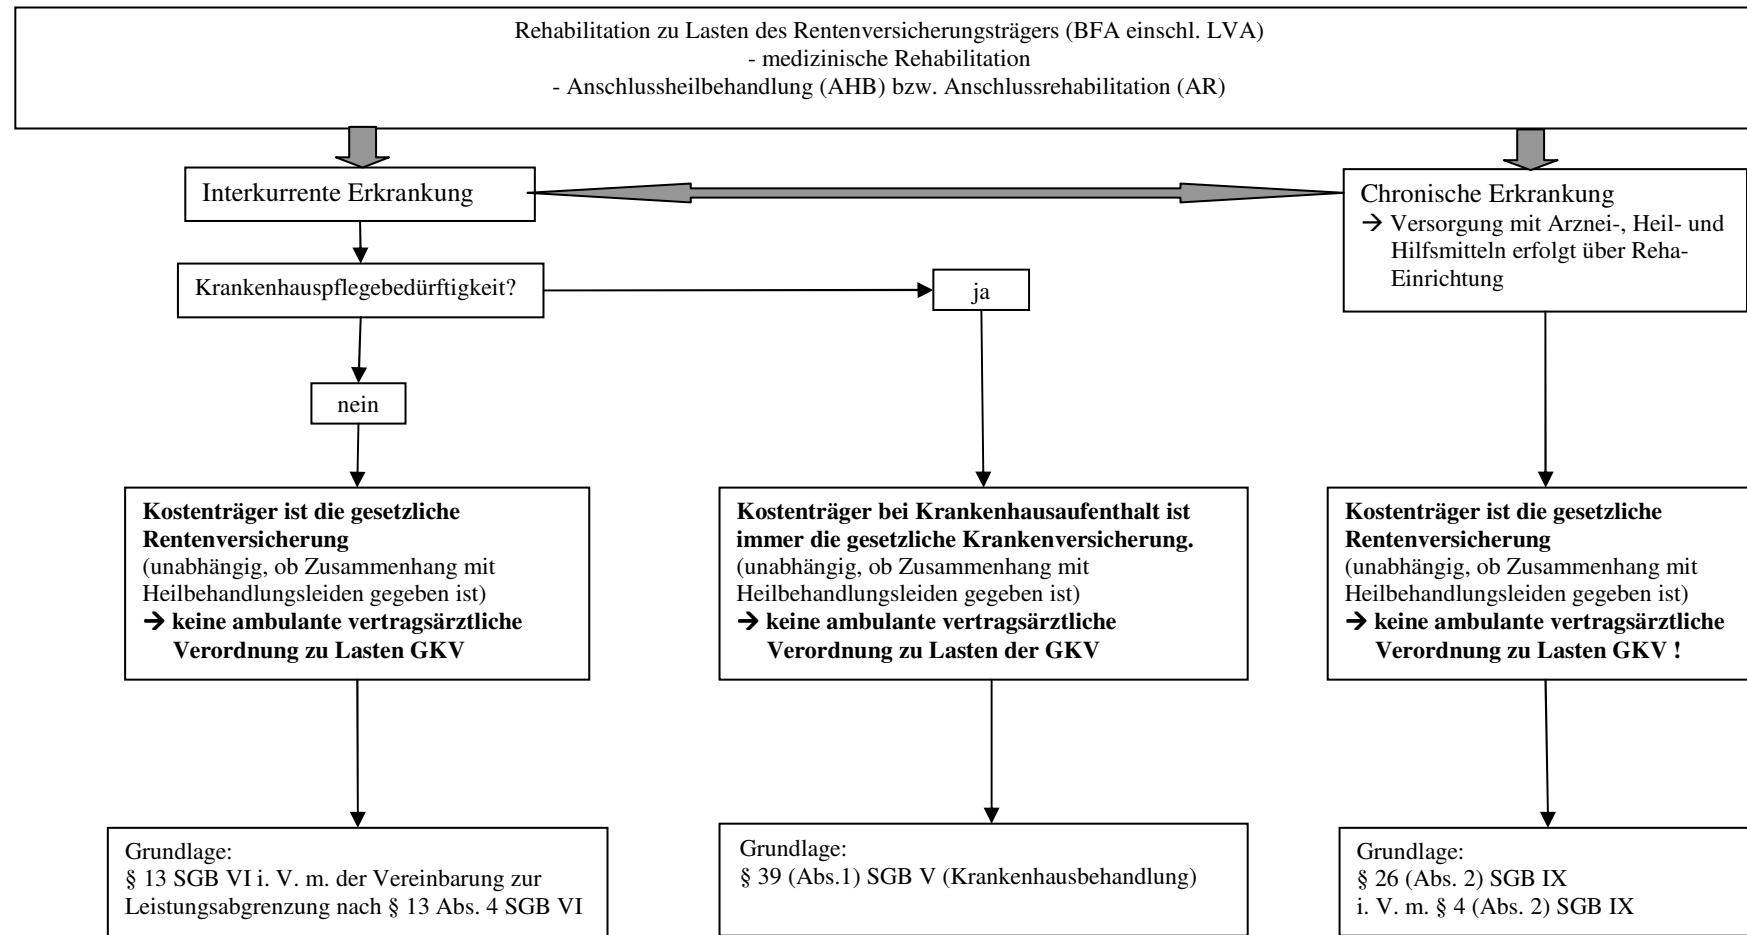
Rehabilitation zu Lasten des Rentenversicherungsträgers (BFA einschl. LVA)
- medizinische Rehabilitation
- Anschlussheilbehandlung (AHB) bzw. Anschlussrehabilitation (AR)

Interkurrente Erkrankung

Chronische Erkrankung
→ Versorgung mit Arznei-, Heil- und Hilfsmitteln erfolgt über Reha-Einrichtung

Krankenhauspflegebedürftigkeit?

ja

nein

**Kostenträger ist die gesetzliche Rentenversicherung**
(unabhängig, ob Zusammenhang mit Heilbehandlungsleiden gegeben ist)
→ **keine ambulante vertragsärztliche Verordnung zu Lasten GKV**

**Kostenträger bei Krankenhausaufenthalt ist immer die gesetzliche Krankenversicherung.**
(unabhängig, ob Zusammenhang mit Heilbehandlungsleiden gegeben ist)
→ **keine ambulante vertragsärztliche Verordnung zu Lasten der GKV**

**Kostenträger ist die gesetzliche Rentenversicherung**
(unabhängig, ob Zusammenhang mit Heilbehandlungsleiden gegeben ist)
→ **keine ambulante vertragsärztliche Verordnung zu Lasten GKV !**

Grundlage:
§ 13 SGB VI i. V. m. der Vereinbarung zur Leistungsabgrenzung nach § 13 Abs. 4 SGB VI

Grundlage:
§ 39 (Abs.1) SGB V (Krankenhausbehandlung)

Grundlage:
§ 26 (Abs. 2) SGB IX
i. V. m. § 4 (Abs. 2) SGB IX